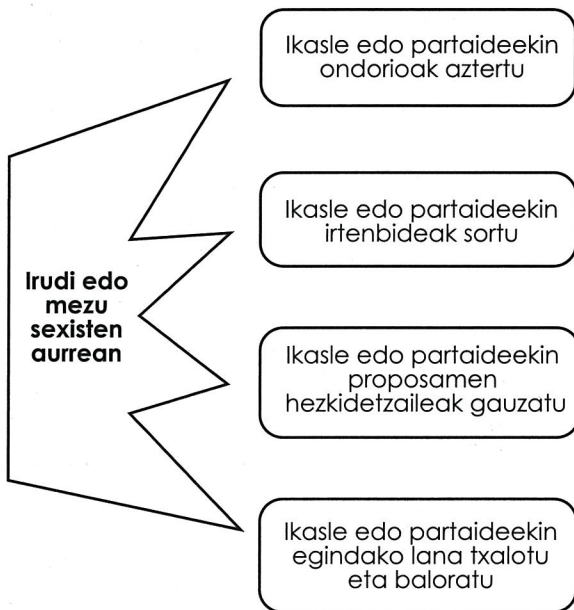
Irudi edo mezu sexisten aurrean

Ikasle edo partaideekin ondorioak aztertu

Ikasle edo partaideekin irtenbideak sortu

Ikasle edo partaideekin proposamen hezkidetzaileak gauzatu

Ikasle edo partaideekin egindako lana txalotu eta baloratu